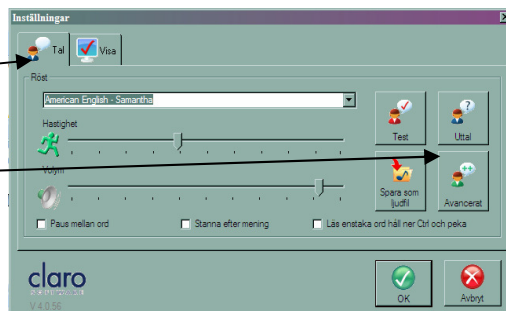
Inställningar

Tal
Visa

Röst
American English - Samantha

Hastighet

Volym

Test
Uttal
Spara som ljudfil
Avancerat

Paus mellan ord
Stanna efter mening
Läs enstaka ord håll ner Ctrl och peka

claro
V 4.0.56

OK
Avbryt